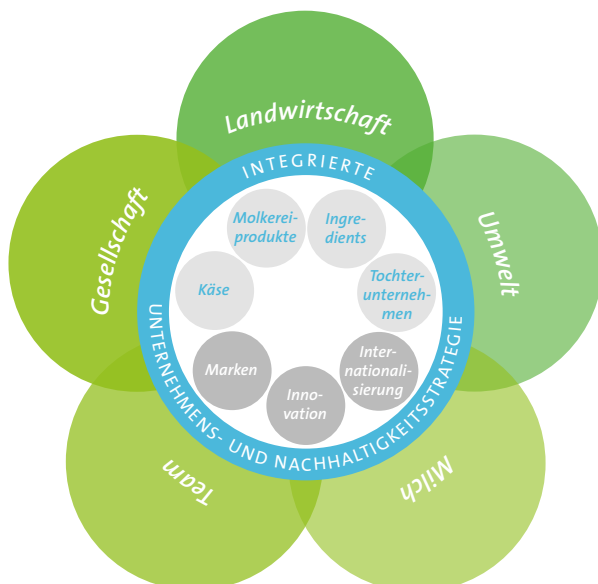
Landwirtschaft

Umwelt

Milch

Team

Gesellschaft

INTEGRIERTE UNTERNEHMENS- UND NACHHALTIGKEITSSTRATEGIE

Molkereiprodukte

Ingredients

Tochterunternehmen

Internationalisierung

Innovation

Marken

Käse